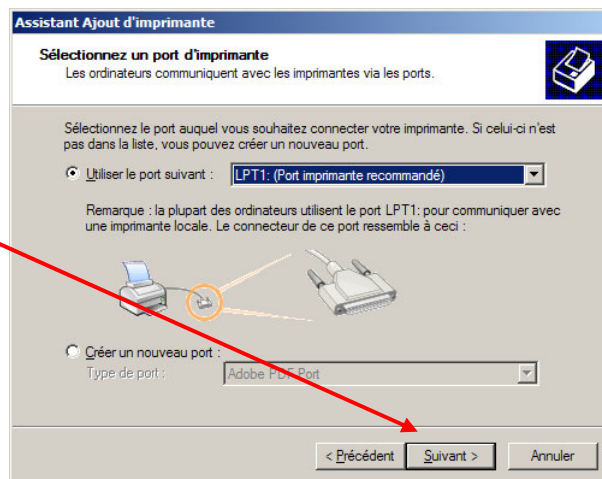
Assistant Ajout d'imprimante

Sélectionnez un port d'imprimante
Les ordinateurs communiquent avec les imprimantes via les ports.

Sélectionnez le port auquel vous souhaitez connecter votre imprimante. Si celui-ci n'est pas dans la liste, vous pouvez créer un nouveau port.

Utiliser le port suivant : LPT1: (Port imprimante recommandé)

Remarque : la plupart des ordinateurs utilisent le port LPT1: pour communiquer avec une imprimante locale. Le connecteur de ce port ressemble à ceci :

Créer un nouveau port :
Type de port : Adobe PDF Port

< Précédent | Suivant > | Annuler